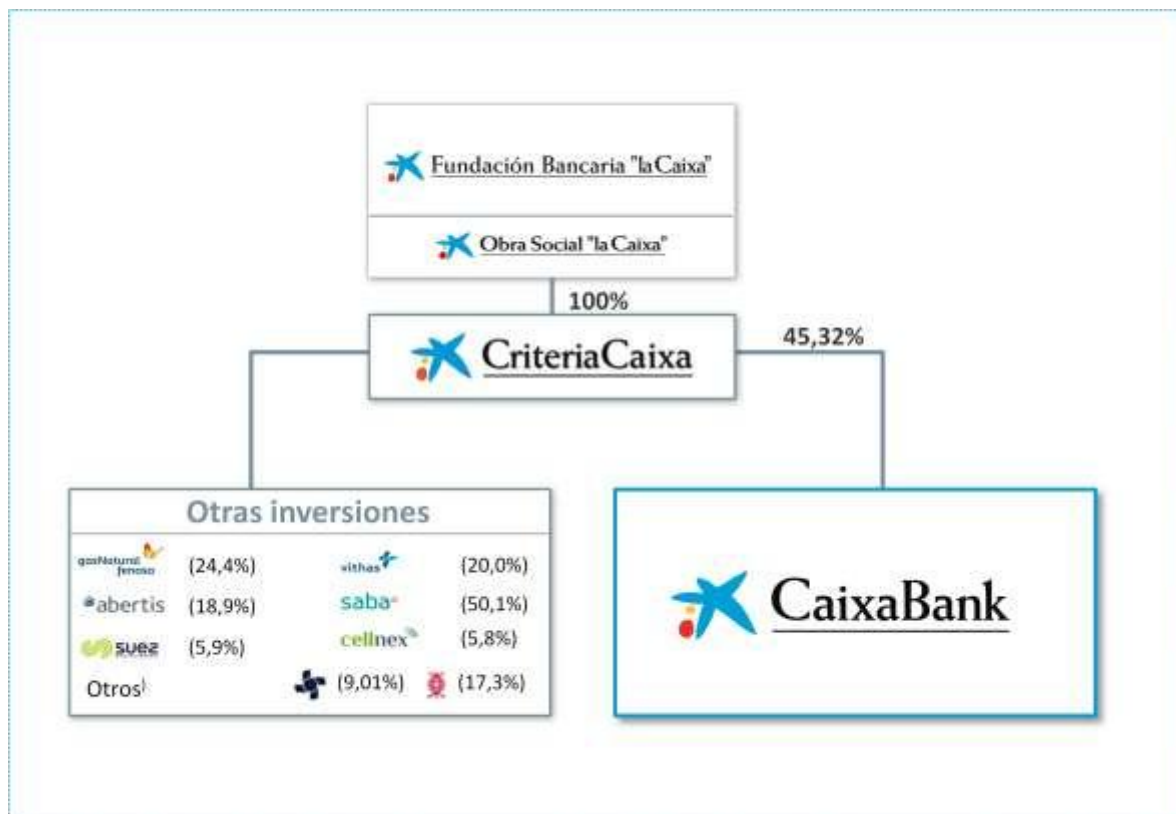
Fundación Bancaria "la Caixa"

Obra Social "la Caixa"

100%

CriteriaCaixa

45,32%

Otras inversiones

gasNatural fenosa (24,4%)

vithas (20,0%)

abertis (18,9%)

saba (50,1%)

suez (5,9%)

cellnex (5,8%)

Otros¹ (9,01%) (17,3%)

CaixaBank